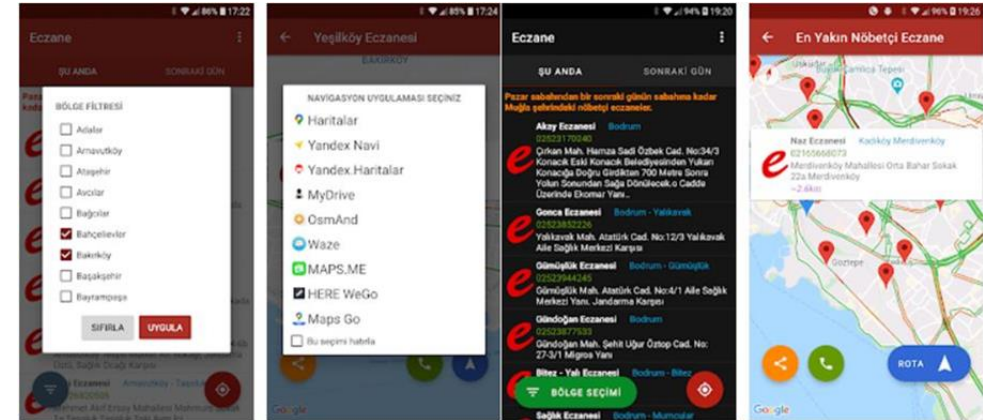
86% 17:22

Eczane

ŞU ANDA

SONRAKİ GÜN

BÖLGE FİLTRESİ

Adalar

Arnavutköy

Ataşehir

Avcılar

Bağcılar

Bahçelievler

Bakırköy

Başakşehir

Bayrampaşa

SIFIRLA

UYGULA

Armutlu - Taşdelen

85% 17:24

Yeşilköy Eczanesi

BAKIRKÖY

NAVİGASYON UYGULAMASI SEÇİNİZ

Haritalar

Yandex.Navi

Yandex.Haritalar

MyDrive

OsmAnd

Waze

MAPS.ME

HERE WeGo

Maps Go

Bu seçimi hatırla

Google

94% 19:20

Eczane

ŞU ANDA

SONRAKİ GÜN

Pazar sabahından bir sonraki günün sabahına kadar Muğla şehrindeki nöbetçi eczaneler.

Akay Eczanesi Bodrum

02523170040

Çırkan Mah. Hamza Sadi Özbek Cad. No:34/3 Konacık Eski Konacık Belediyesinden Yukarı Konacığa Doğru Girdikten 700 Metre Sonra Yolun Sonundan Sağa Dönülecek.o Cadde Üzerinde Ekomar Yanı

Gonca Eczanesi Bodrum - Yalıkavak

02523852226

Yalıkavak Mah. Atatürk Cad. No:12/3 Yalıkavak Aile Sağlık Merkezi Karşısı

Gümüşlük Eczanesi Bodrum - Gümüşlük

02523944245

Bodrum Mah. Atatürk Cad. No:4/1 Aile Sağlık Merkezi Yanı. Jandarma Karşısı

Gündoğan Eczanesi Bodrum

02523877533

Gündoğan Mah. Şehit Uğur Öztop Cad. No: 27-3/1 Migros Yanı

Bitez - Yalı Eczanesi Bodrum - Bitez

BÖLGE SEÇİMİ

Sağlık Eczanesi Bodrum - Mumcular

96% 19:26

En Yakın Nöbetçi Eczane

Naz Eczanesi Kadıköy Merdivenköy

02165668073

Merdivenköy Mahallesi Orta Bahar Sokak 22a Merdivenköy

~2.6km

Göztepe

ROTA

Google